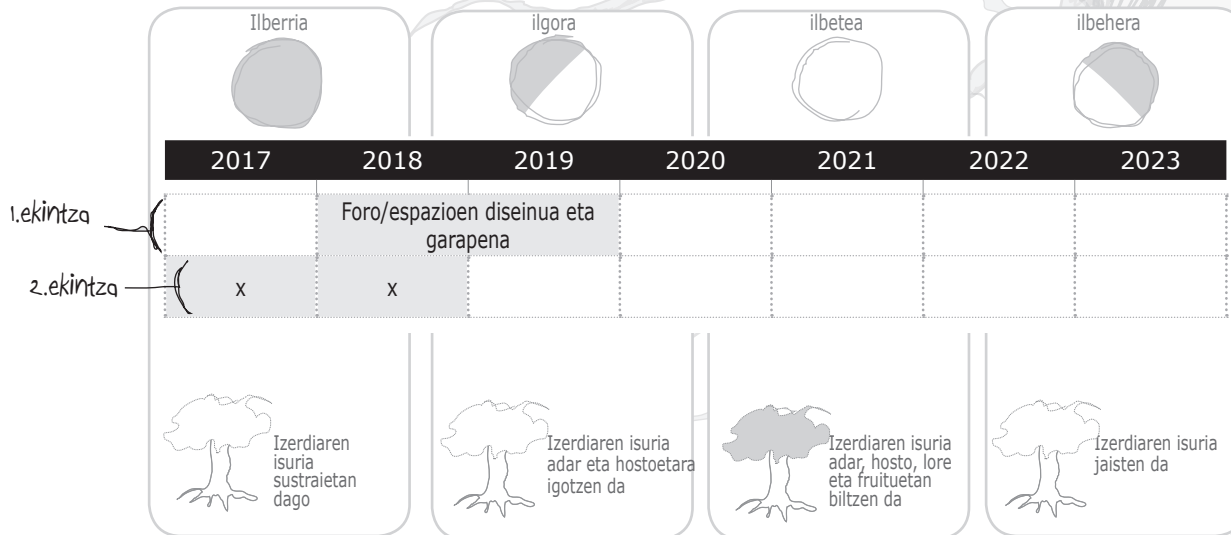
Ilberria

ilgora

ilbetea

ilbehera

| | 2017 | 2018 | 2019 | 2020 | 2021 | 2022 | 2023 |
|---|---|---|---|---|---|---|---|
| 1.ekintza | | Foro/espazioen diseinua eta garapena | | | | | |
| 2.ekintza | x | x | | | | | |

Izerdiaren isuria sustraietan dago

Izerdiaren isuria adar eta hostoetara igotzen da

Izerdiaren isuria adar, hosto, lore eta fruituetan biltzen da

Izerdiaren isuria jaisten da